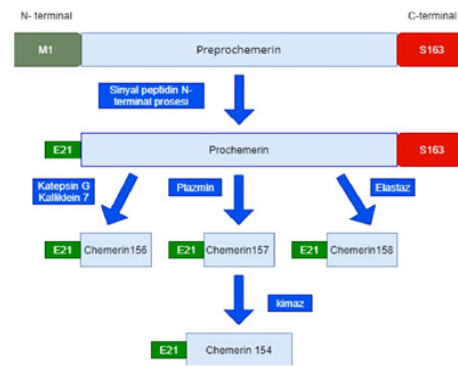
N- terminal

C-terminal

M1

Preprochemerin

S163

Sinyal peptidin N-terminal prosesi

E21

Prochemerin

S163

Katepsin G Kalliklein 7

Plazmin

Elastaz

E21

Chemerin156

E21

Chemerin157

E21

Chemerin158

kimaz

E21

Chemerin 154